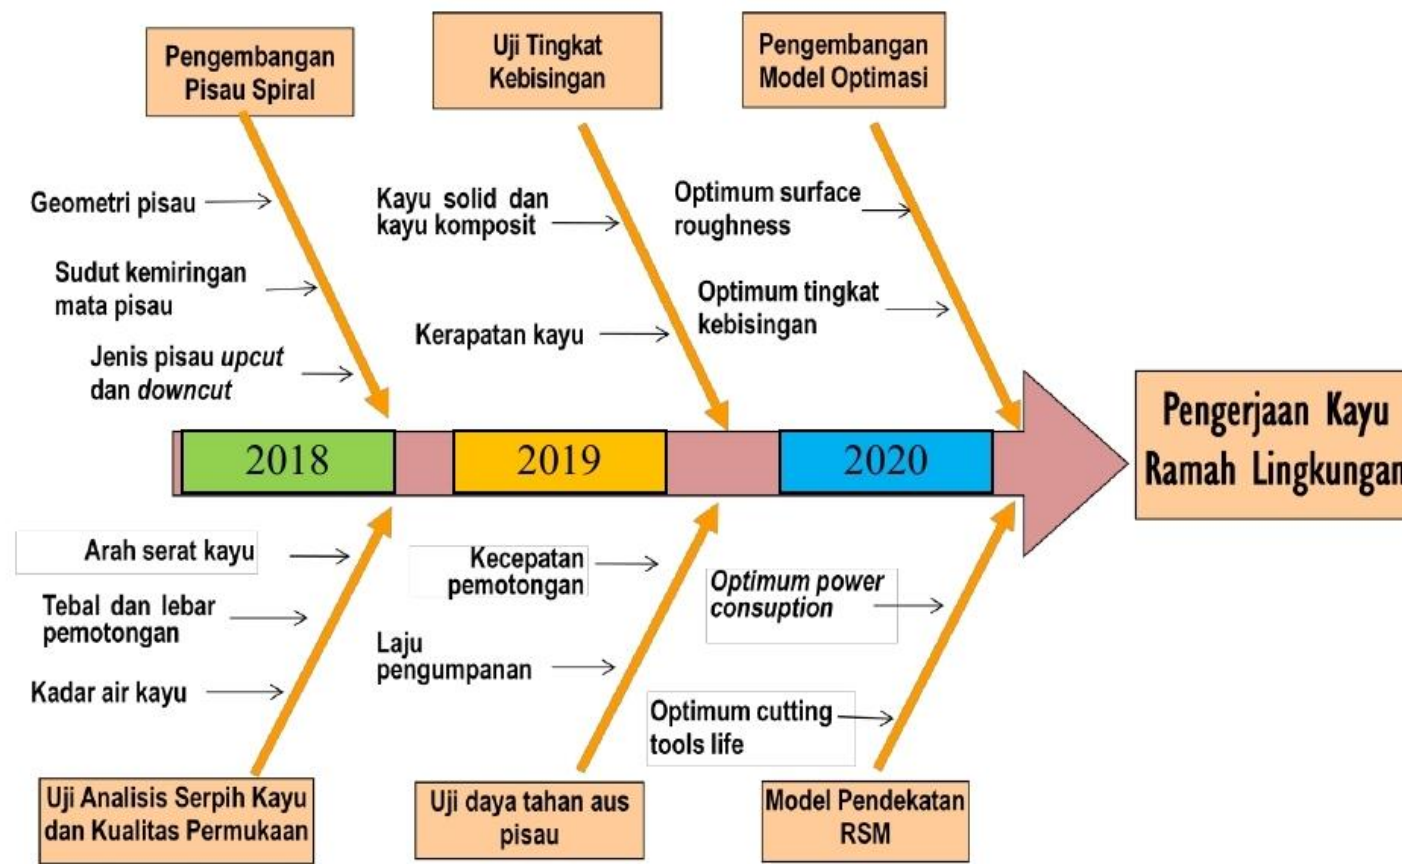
Pengembangan Pisau Spiral

Uji Tingkat Kebisingan

Pengembangan Model Optimasi

Geometri pisau

Sudut kemiringan mata pisau

Jenis pisau *upcut* dan *downcut*

Kayu solid dan kayu komposit

Kerapatan kayu

Optimum surface roughness

Optimum tingkat kebisingan

2018

2019

2020

Pengerjaan Kayu Ramah Lingkungan

Arah serat kayu

Tebal dan lebar pemotongan

Kadar air kayu

Kecepatan pemotongan

Laju pengumpanan

*Optimum power consuption*

Optimum cutting tools life

Uji Analisis Serpih Kayu dan Kualitas Permukaan

Uji daya tahan aus pisau

Model Pendekatan RSM